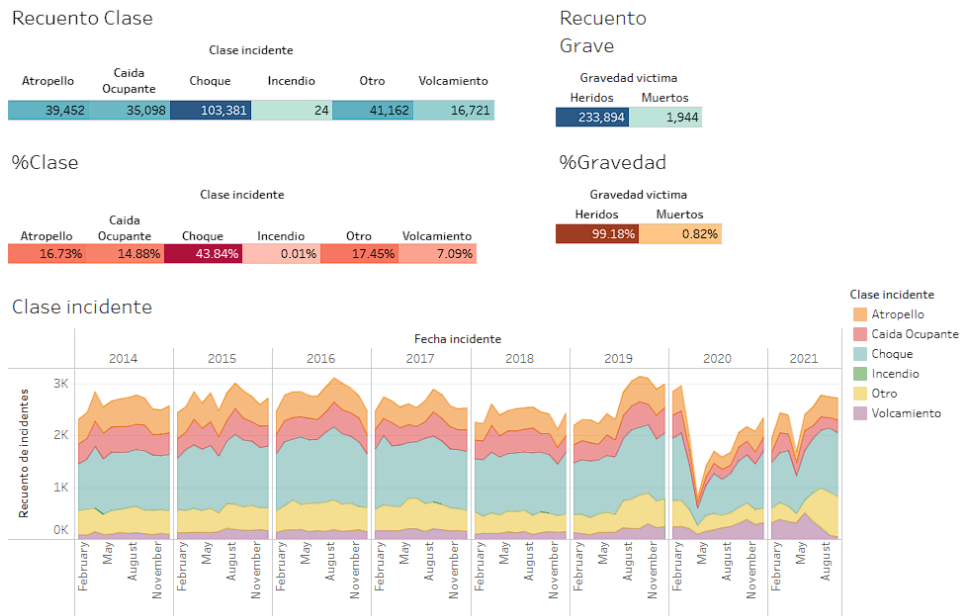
Recuento Clase

Clase incidente

| Atropello | Caida Ocupante | Choque | Incendio | Otro | Volcamiento |
|---|---|---|---|---|---|
| 39,452 | 35,098 | 103,381 | 24 | 41,162 | 16,721 |

Recuento Grave

Gravedad victima

| Heridos | Muertos |
|---|---|
| 233,894 | 1,944 |

%Clase

Clase incidente

| Atropello | Caida Ocupante | Choque | Incendio | Otro | Volcamiento |
|---|---|---|---|---|---|
| 16.73% | 14.88% | 43.84% | 0.01% | 17.45% | 7.09% |

%Gravedad

Gravedad victima

| Heridos | Muertos |
|---|---|
| 99.18% | 0.82% |

Clase incidente

Fecha incidente

2014 2015 2016 2017 2018 2019 2020 2021

Recuento de incidentes

3K
2K
1K
0K

February May August November February May August November February May August November February May August November February May August November February May August November February May August November February May August

Clase incidente
Atropello
Caida Ocupante
Choque
Incendio
Otro
Volcamiento